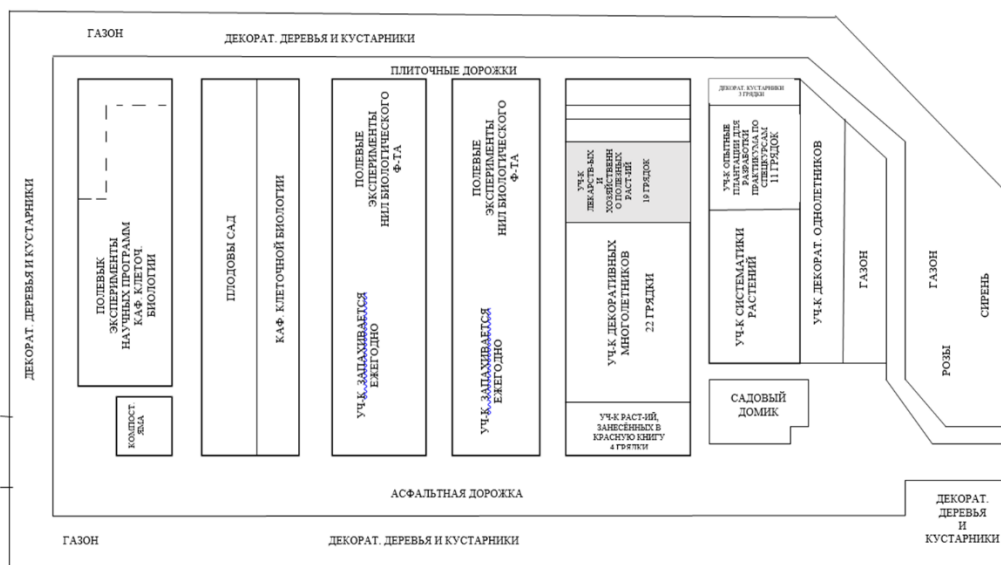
ГАЗОН

ДЕКОРАТ. ДЕРЕВЬЯ И КУСТАРНИКИ

ПЛИТОЧНЫЕ ДОРОЖКИ

ДЕКОРАТ. ДЕРЕВЬЯ И КУСТАРНИКИ

ПОЛЕВЫЕ ЭКСПЕРИМЕНТЫ НАУЧНЫХ ПРОГРАММ КАФ. КЛЕТОЧ. БИОЛОГИИ

КОМПОСТ. ЯМА

ПЛОДОВЫ САД

КАФ. КЛЕТОЧНОЙ БИОЛОГИИ

ПОЛЕВЫЕ ЭКСПЕРИМЕНТЫ НИЛ БИОЛОГИЧЕСКОГО Ф-ТА

УЧ-К ЗАПАХИВАЕТСЯ ЕЖЕГОДНО

ПОЛЕВЫЕ ЭКСПЕРИМЕНТЫ НИЛ БИОЛОГИЧЕСКОГО Ф-ТА

УЧ-К ЗАПАХИВАЕТСЯ ЕЖЕГОДНО

УЧ-К ЛЕКАРСТВ-ЫХ И ХОЗЯЙСТВЕННО ПОЛЕЗНЫХ РАСТ-ИЙ 19 ГРЯДОК

УЧ-К ДЕКОРАТИВНЫХ МНОГОЛЕТНИКОВ 22 ГРЯДКИ

УЧ-К РАСТ-ИЙ, ЗАНЕСЁННЫХ В КРАСНУЮ КНИГУ 4 ГРЯДКИ

ДЕКОРАТ. КУСТАРНИКИ 3 ГРЯДКИ

УЧ-К ОПЫТНЫЕ ПЛАНТАЦИИ ДЛЯ РАЗРАБОТКИ ПРАКТИКУМА ПО СПЕЦКУРСАМ 11 ГРЯДОК

УЧ-К СИСТЕМАТИКИ РАСТЕНИЙ

УЧ-К ДЕКОРАТ. ОДНОЛЕТНИКОВ

ГАЗОН

ГАЗОН

РОЗЫ

СИРЕНЬ

САДОВЫЙ ДОМИК

АСФАЛЬТНАЯ ДОРОЖКА

ДЕКОРАТ. ДЕРЕВЬЯ И КУСТАРНИКИ

ГАЗОН

ДЕКОРАТ. ДЕРЕВЬЯ И КУСТАРНИКИ